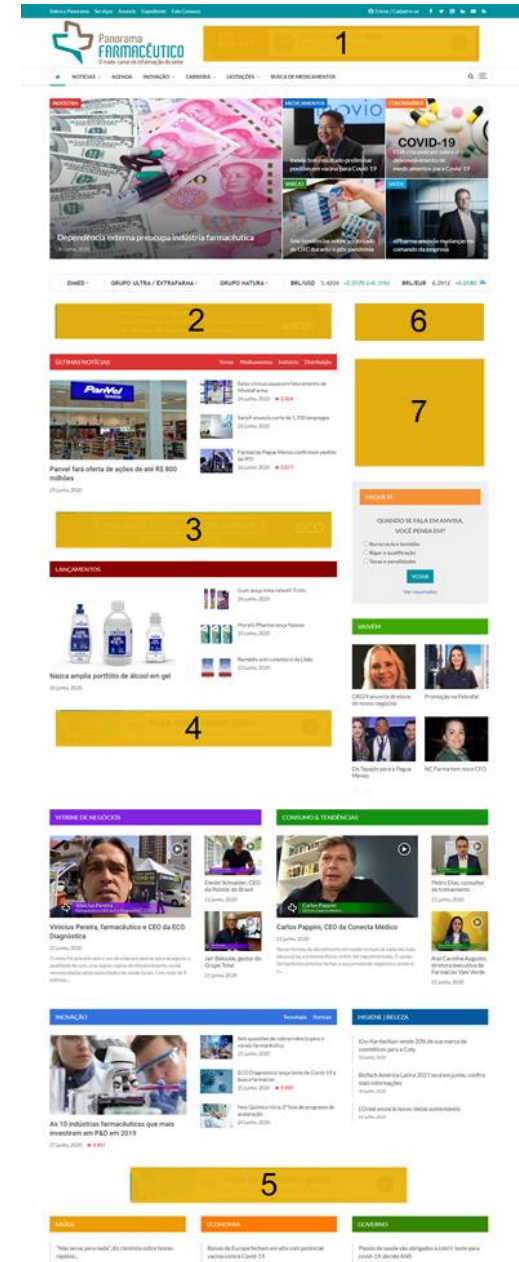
Sobre o Panorama Serviços Anuncie Expediente Fale Conosco

Entrar / Cadastre-se

Panorama FARMACÊUTICO
O maior canal de informação do setor

1

NOTÍCIAS AGENDA INOVAÇÃO CARREIRA LICITAÇÕES BUSCA DE MEDICAMENTOS

INDÚSTRIA
Dependência externa preocupa indústria farmacêutica

MEDICAMENTOS
Inovio tem resultado preliminar positivo em vacina para Covid-19

CORONAVÍRUS
COVID-19
FDA cria um site sobre o desenvolvimento de medicamentos para Covid-19

VAREJO
Seis tendências sobre o mercado de OTC durante e pós pandemia

SAÚDE
AbbVie anuncia mudanças no comando da empresa

DIMED GRUPO ULTRA / EXTRAFARMA GRUPO NATURA BRL/USD 5.4234 BRL/EUR 6.0912

2

6

7

ÚLTIMAS NOTÍCIAS Varejo Medicamentos Indústria Distribuição

Panvel fará oferta de ações de até R$ 800 milhões
24 junho, 2020

Salas clínicas aquecem faturamento da MedicFarma
24 junho, 2020

Sanofi anuncia corte de 1.700 empregos
24 junho, 2020

Farmácias Pague Menos confirmam pedido de IPO
24 junho, 2020

3

ENQUETE
QUANDO SE FALA EM ANVISA, VOCÊ PENSA EM?
Burocracia e lentidão
Rigor e qualificação
Taxas e penalidades
VOTAR
Ver resultados

LANÇAMENTOS

Nazca amplia portfólio de álcool em gel
24 junho, 2020

Gum lança linha infantil Trolls
24 junho, 2020

Muralis Pharma lança Nasaar
23 junho, 2020

Remédio anticolesterol da Libbs
23 junho, 2020

VAIVÉM

GRG/Farma é diretora de novos negócios

Promoção na Petrofar

Os Tapajós para a Pague Menos

NC Farma tem novo CFO

4

VITRINE DE NEGÓCIOS

Vinicius Pereira, farmacêutico e CEO da ECO Diagnóstica
25 junho, 2020

Daniel Schneider, CEO da Pointer do Brasil
23 junho, 2020

Jair Belsoste, gestor do Grupo Total
23 junho, 2020

CONSUMO & TENDÊNCIAS

Carlos Pappini, CEO da Conecta Médico
23 junho, 2020

Pedro Dias, consultor de treinamento
23 junho, 2020

Ana Carolina Augusto, diretora executiva da Farmácias Vale Verde
23 junho, 2020

INOVAÇÃO Tecnologia Startups

As 10 indústrias farmacêuticas que mais investiram em P&D em 2019
27 junho, 2020

Seis questões de cibersegurança para o varejo farmacêutico
25 junho, 2020

ECO Diagnóstica lança teste de Covid-19 e busca farmácias
25 junho, 2020

Ivez Química inicia 2ª fase de programa de aceleração
24 junho, 2020

HIGIENE | BELEZA

Kim Kardashian vende 20% de sua marca de cosméticos para a Coty

Biofach América Latina 2020 será em junho; confira mais informações

L'Oréal anuncia novas metas sustentáveis

5

SAÚDE
"Não serve para nada", diz cientista sobre testes rápidos...

ECONOMIA
Bolsas da Europa fecham em alta com potencial vacina contra Covid-19

GOVERNO
Planos de saúde são obrigados a cobrir teste para covid-19, decide ANS